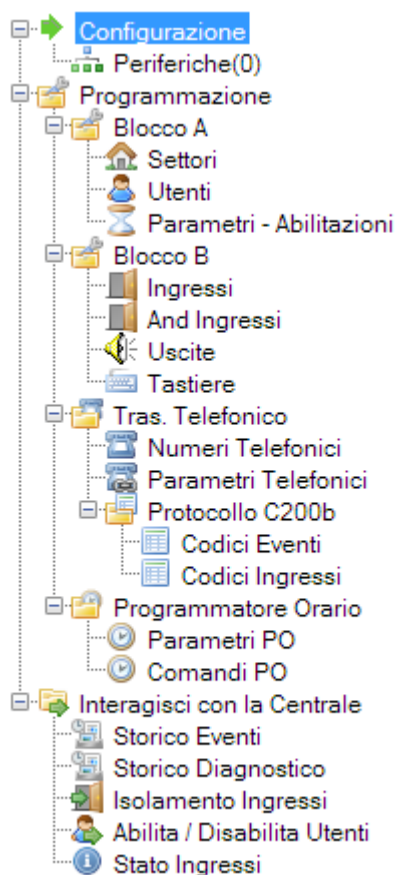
Configurazione
Periferiche(0)
Programmazione
Blocco A
Settori
Utenti
Parametri - Abilitazioni
Blocco B
Ingressi
And Ingressi
Uscite
Tastiere
Tras. Telefonico
Numeri Telefonici
Parametri Telefonici
Protocollo C200b
Codici Eventi
Codici Ingressi
Programmatore Orario
Parametri PO
Comandi PO
Interagisci con la Centrale
Storico Eventi
Storico Diagnostico
Isolamento Ingressi
Abilita / Disabilita Utenti
Stato Ingressi